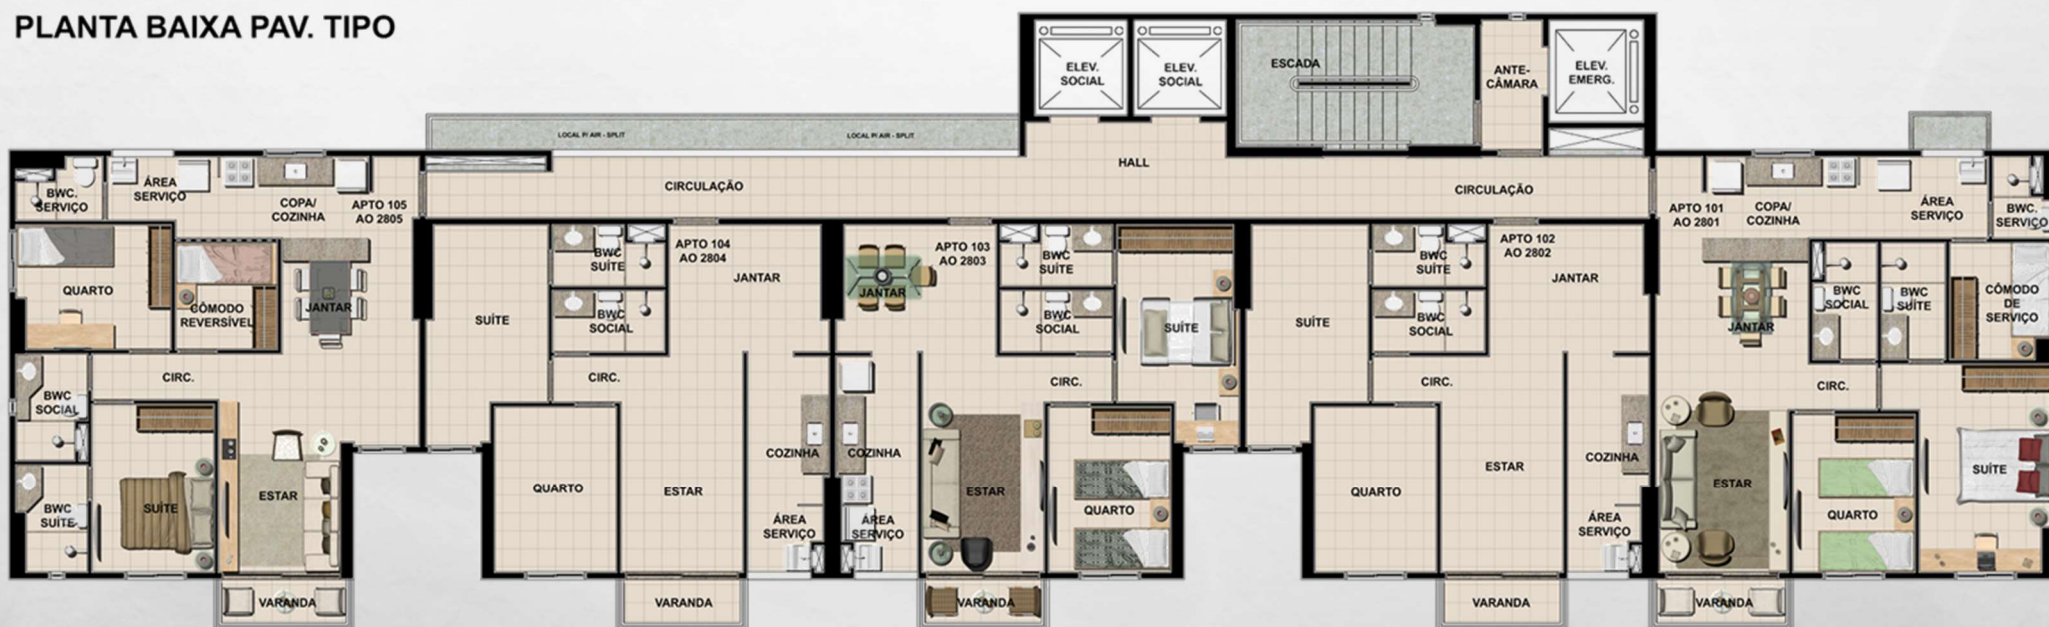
PLANTA BAIXA PAV. TIPO

ELEV. SOCIAL
ELEV. SOCIAL
ESCADA
ANTE-CÂMARA
ELEV. EMERG.

LOCAL P/ AIR - SPLIT
LOCAL P/ AIR - SPLIT

HALL
CIRCULAÇÃO
CIRCULAÇÃO

BWC. SERVIÇO
ÁREA SERVIÇO
COPA/ COZINHA
APTO 105 AO 2805
QUARTO
CÔMODO REVERSÍVEL
JANTAR
CIRC.
BWC SOCIAL
BWC SUÍTE
SUÍTE
ESTAR
VARANDA

APTO 104 AO 2804
BWC SUÍTE
BWC SOCIAL
JANTAR
SUÍTE
CIRC.
QUARTO
ESTAR
COZINHA
ÁREA SERVIÇO
VARANDA

APTO 103 AO 2803
JANTAR
BWC SUÍTE
BWC SOCIAL
SUÍTE
CIRC.
COZINHA
ÁREA SERVIÇO
ESTAR
QUARTO
VARANDA

APTO 102 AO 2802
BWC SUÍTE
BWC SOCIAL
JANTAR
SUÍTE
CIRC.
QUARTO
ESTAR
COZINHA
ÁREA SERVIÇO
VARANDA

APTO 101 AO 2801
COPA/ COZINHA
ÁREA SERVIÇO
BWC. SERVIÇO
JANTAR
BWC SOCIAL
BWC SUÍTE
CÔMODO DE SERVIÇO
CIRC.
ESTAR
QUARTO
SUÍTE
VARANDA